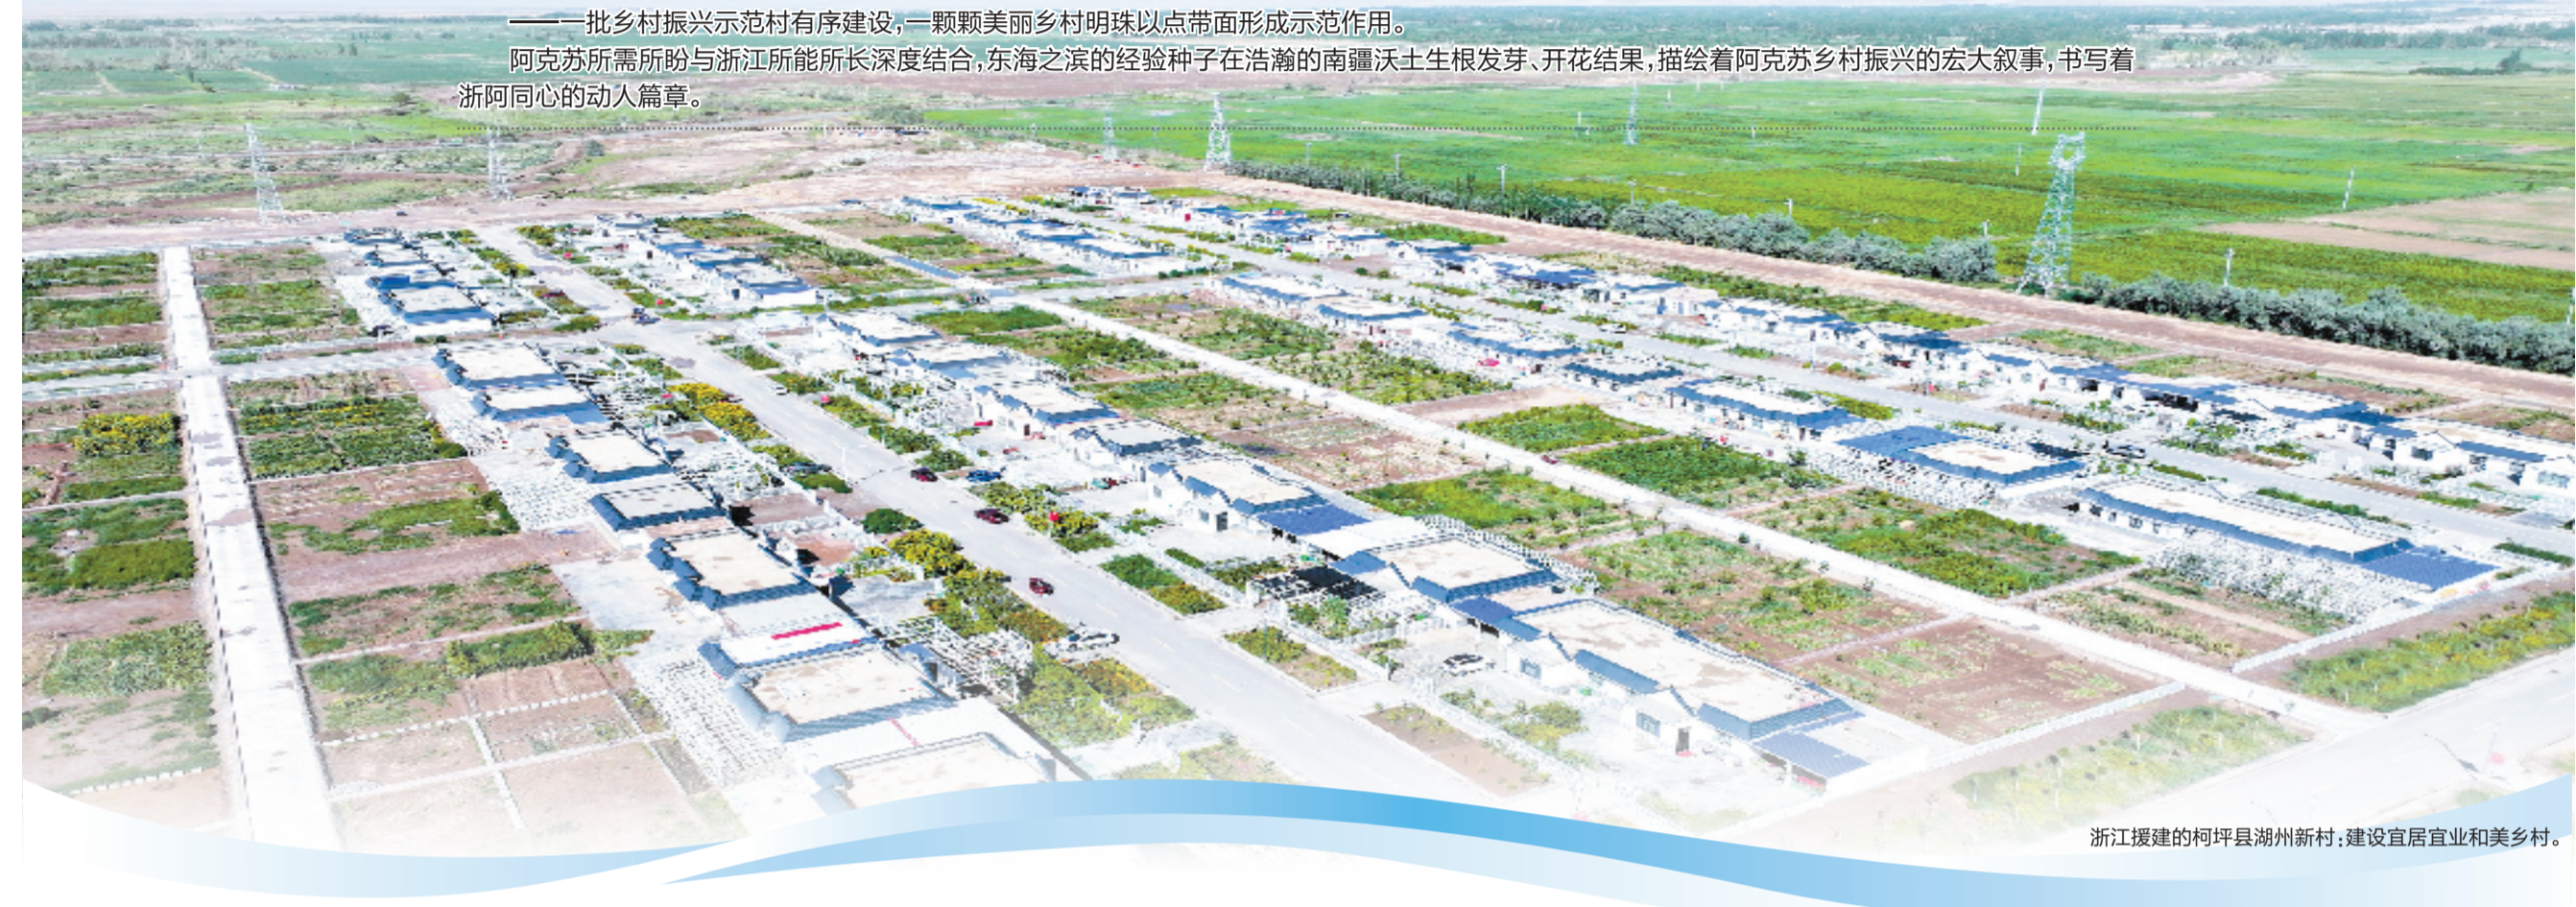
——一批乡村振兴示范村有序建设，一颗颗美丽乡村明珠以点带面形成示范作用。

阿克苏所需所盼与浙江所能所长深度结合，东海之滨的经验种子在浩瀚的南疆沃土生根发芽、开花结果，描绘着阿克苏乡村振兴的宏大叙事，书写着浙阿同心的动人篇章。

浙江援建的柯坪县湖州新村：建设宜居宜业和美乡村。